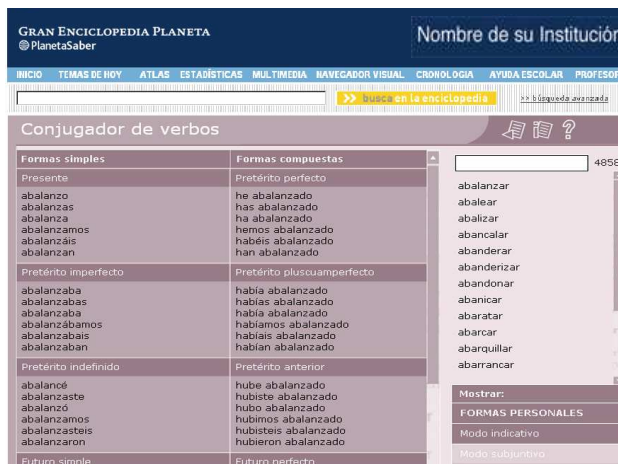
GRAN ENCICLOPEDIA PLANETA
PlanetaSaber

Nombre de su Institución

INICIO TEMAS DE HOY ATLAS ESTADÍSTICAS MULTIMEDIA NAVEGADOR VISUAL CRONOLOGIA AYUDA ESCOLAR PROFESOR

>> busca en la enciclopedia

>> búsqueda avanzada

Conjugador de verbos

| Formas simples | Formas compuestas |
|---|---|
| Presente | Pretérito perfecto |
| abalanzo<br>abalanzas<br>abalanza<br>abalanzamos<br>abalanzáis<br>abalanzan | he abalanzado<br>has abalanzado<br>ha abalanzado<br>hemos abalanzado<br>habéis abalanzado<br>han abalanzado |
| Pretérito imperfecto | Pretérito pluscuamperfecto |
| abalanzaba<br>abalanzabas<br>abalanzaba<br>abalanzábamos<br>abalanzabais<br>abalanzaban | había abalanzado<br>habías abalanzado<br>había abalanzado<br>habíamos abalanzado<br>habíais abalanzado<br>habían abalanzado |
| Pretérito indefinido | Pretérito anterior |
| abalancé<br>abalanzaste<br>abalanzó<br>abalanzamos<br>abalanzasteis<br>abalanzaron | hube abalanzado<br>hubiste abalanzado<br>hubo abalanzado<br>hubimos abalanzado<br>hubisteis abalanzado<br>hubieron abalanzado |
| Futuro simple | Futuro perfecto |

485

abalanzar
abalear
abalizar
abancalar
abanderar
abanderizar
abandonar
abanicar
abaratar
abarcar
abarquillar
abarrancar

Mostrar:
FORMAS PERSONALES
Modo indicativo
Modo subjuntivo